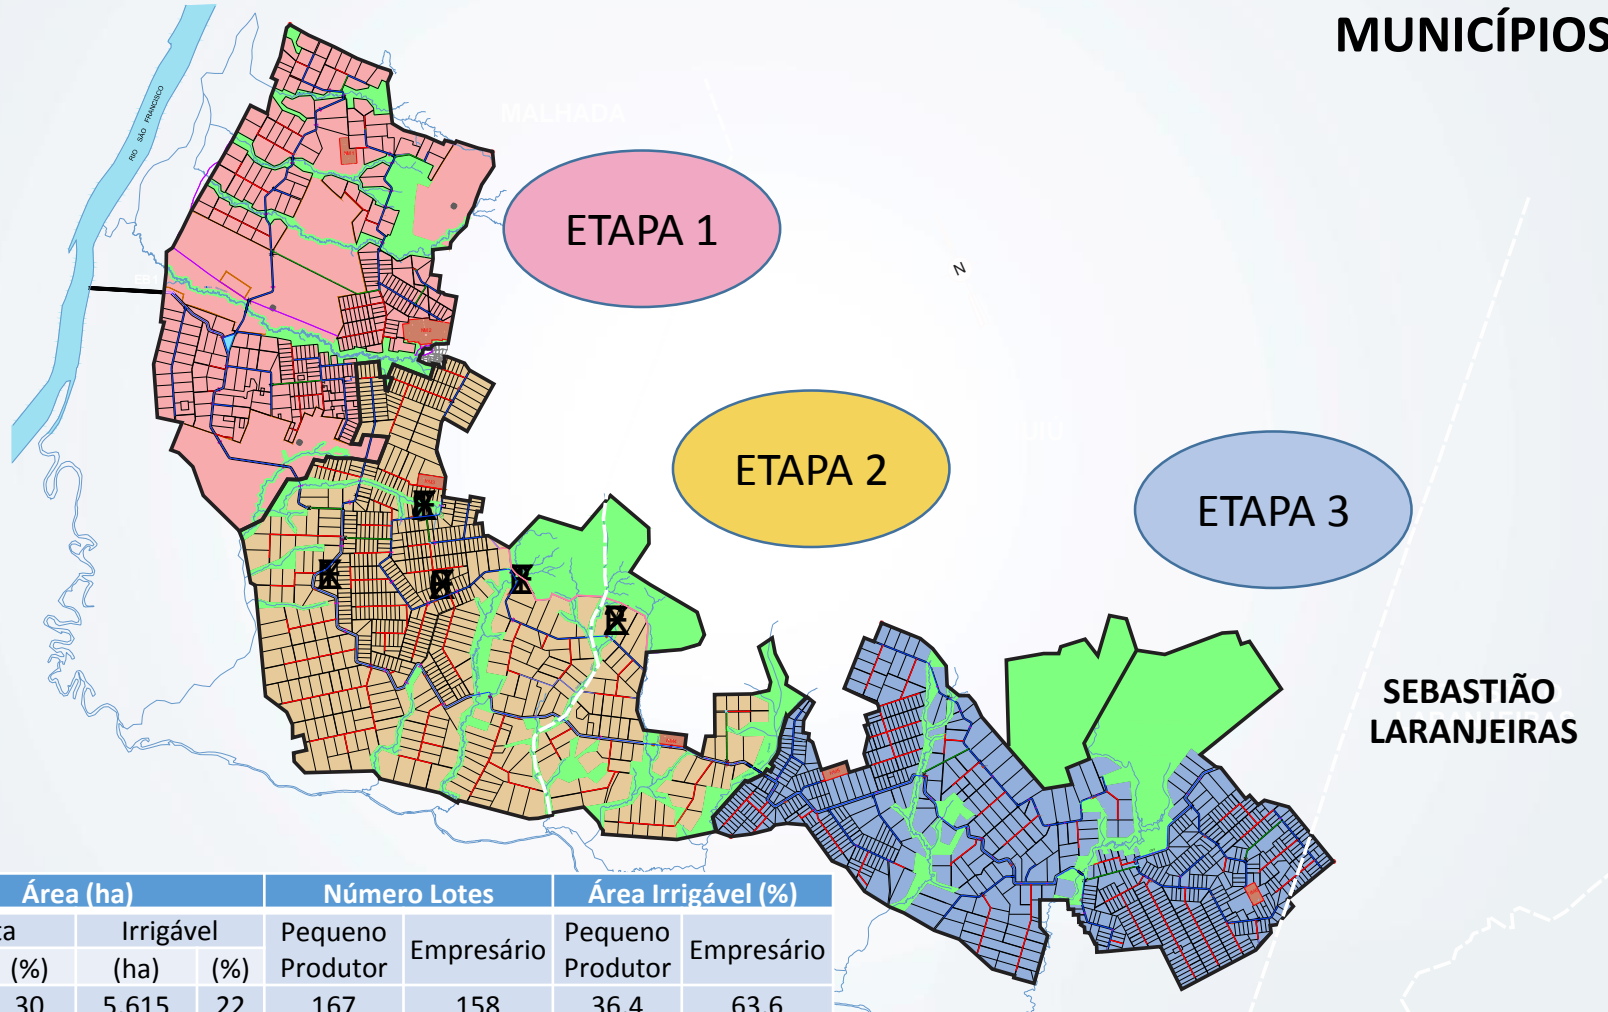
MUNICÍPIOS

RIO SÃO FRANCISCO

MALHADA

ETAPA 1

N

ETAPA 2

ETAPA 3

SEBASTIÃO LARANJEIRAS

| Área (ha) | | | Número Lotes | | Área Irrigável (%) | |
|---|---|---|---|---|---|---|
| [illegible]a | Irrigável | | Pequeno Produtor | Empresário | Pequeno Produtor | Empresário |
| (%) | (ha) | (%) | | | | |
| 30 | 5.615 | 22 | 167 | 158 | 36,4 | 63,6 |